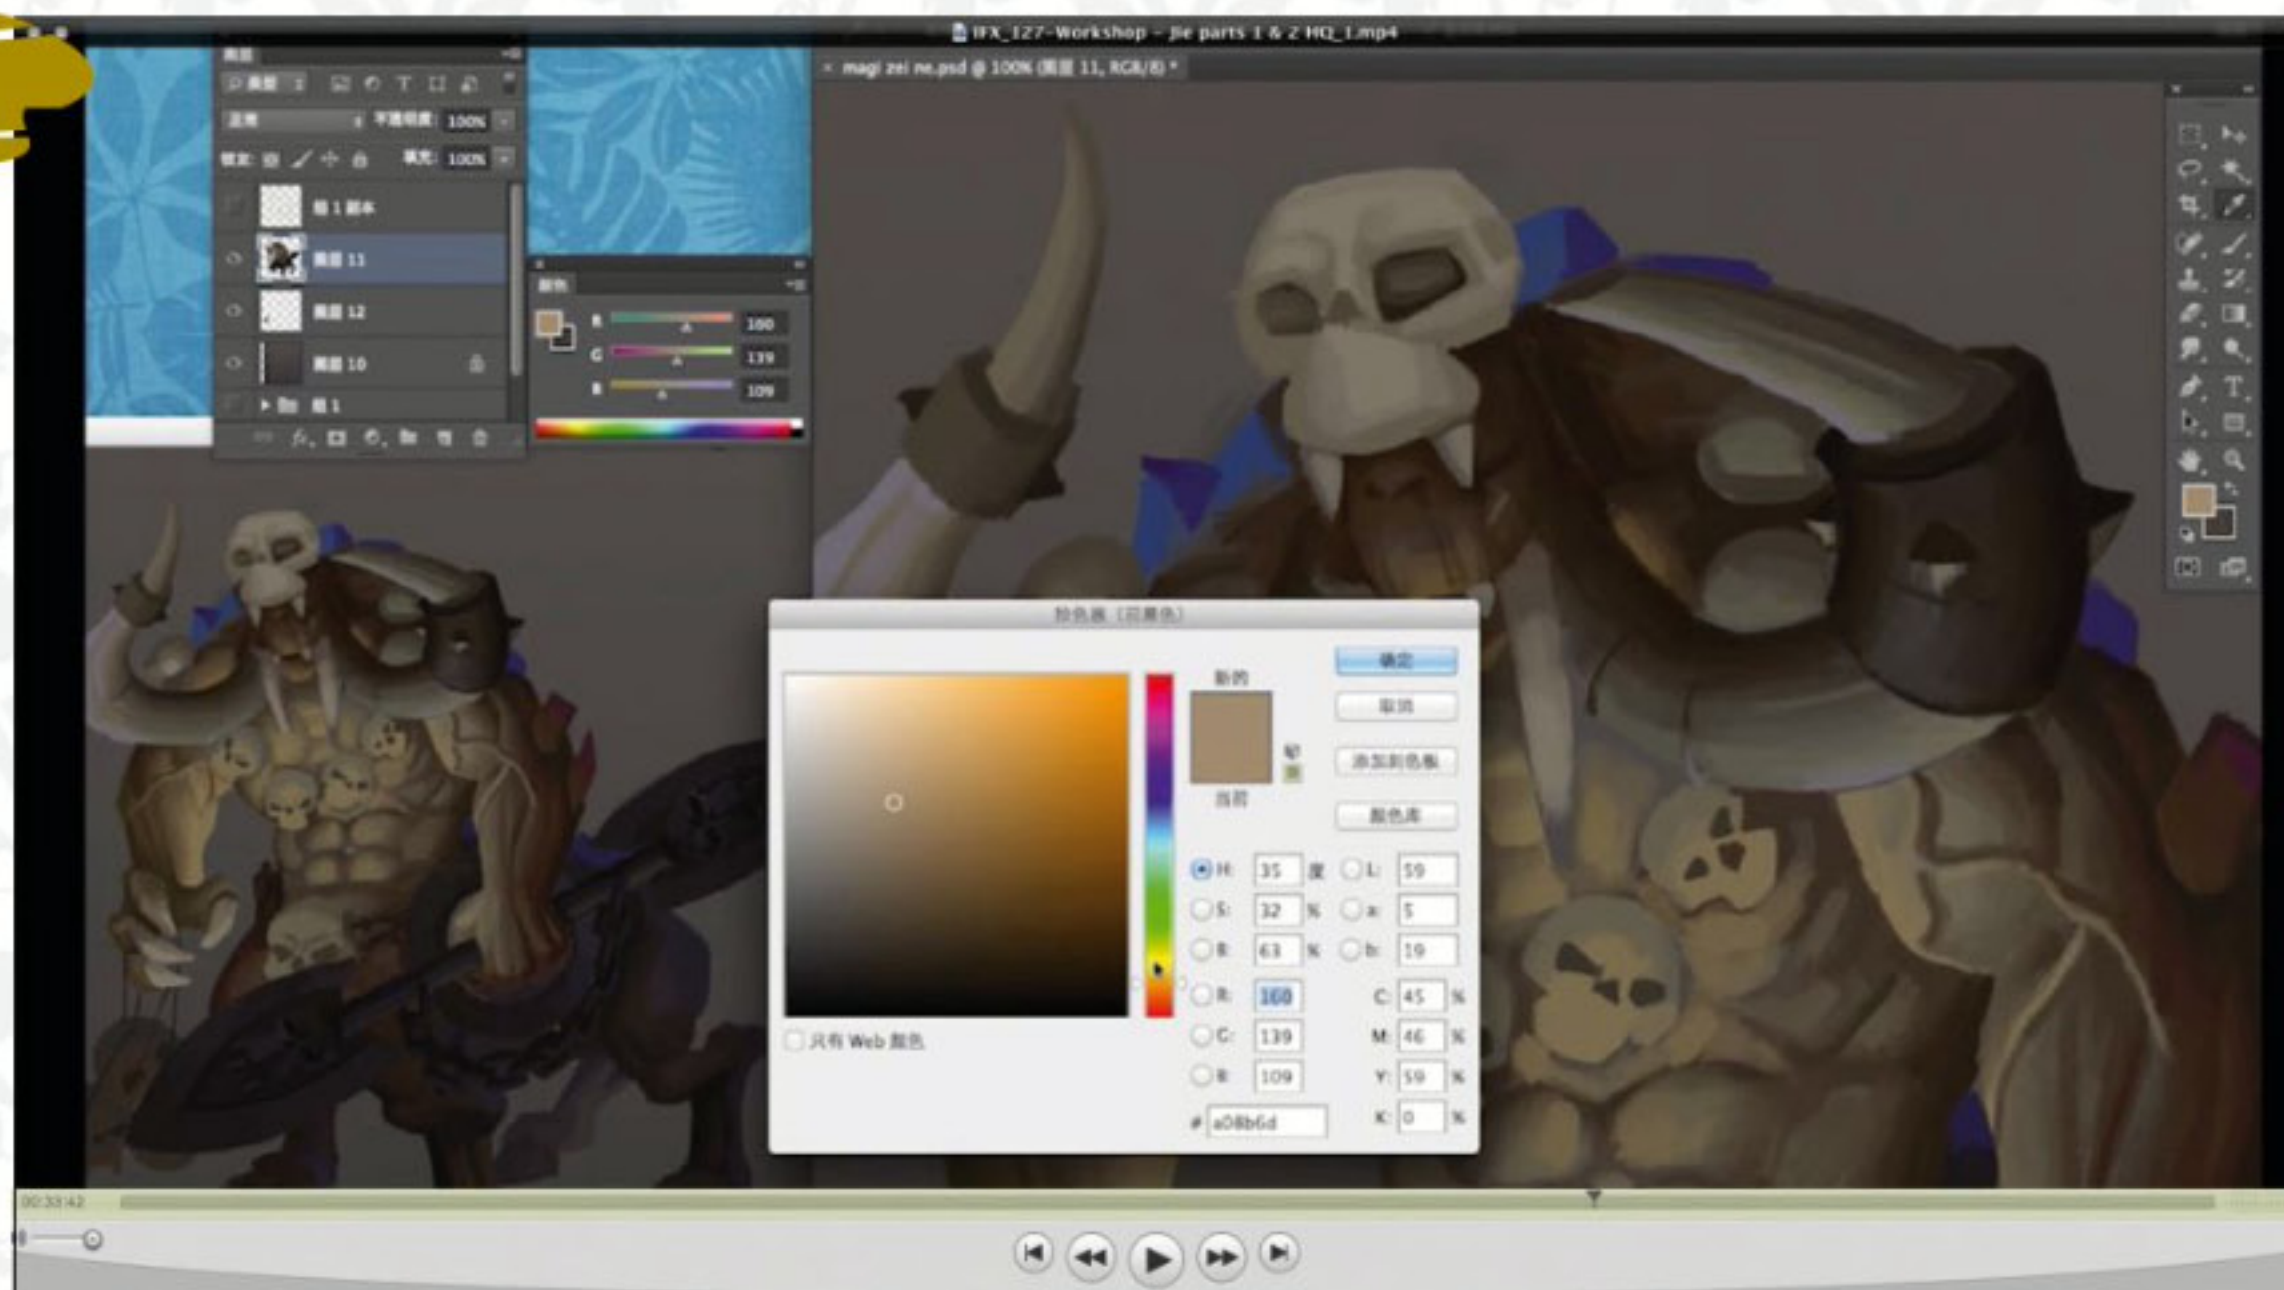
IFX_127-Workshop - Jie parts 1 & 2 HQ_1.mp4

magi zei ne.psd @ 100% (图层 11, RGB/8) *

图层

正常 不透明度: 100%

锁定: 填充: 100%

组 1 副本

图层 11

图层 12

图层 10

组 1

颜色

R 160

G 139

B 109

拾色器 (前景色)

确定

取消

添加到色板

颜色库

新的

当前

H: 35 度

S: 32 %

B: 63 %

R: 160

G: 139

B: 109

L: 59

a: 5

b: 19

C: 45 %

M: 46 %

Y: 59 %

K: 0 %

# a08b6d

只有 Web 颜色

00:33:42